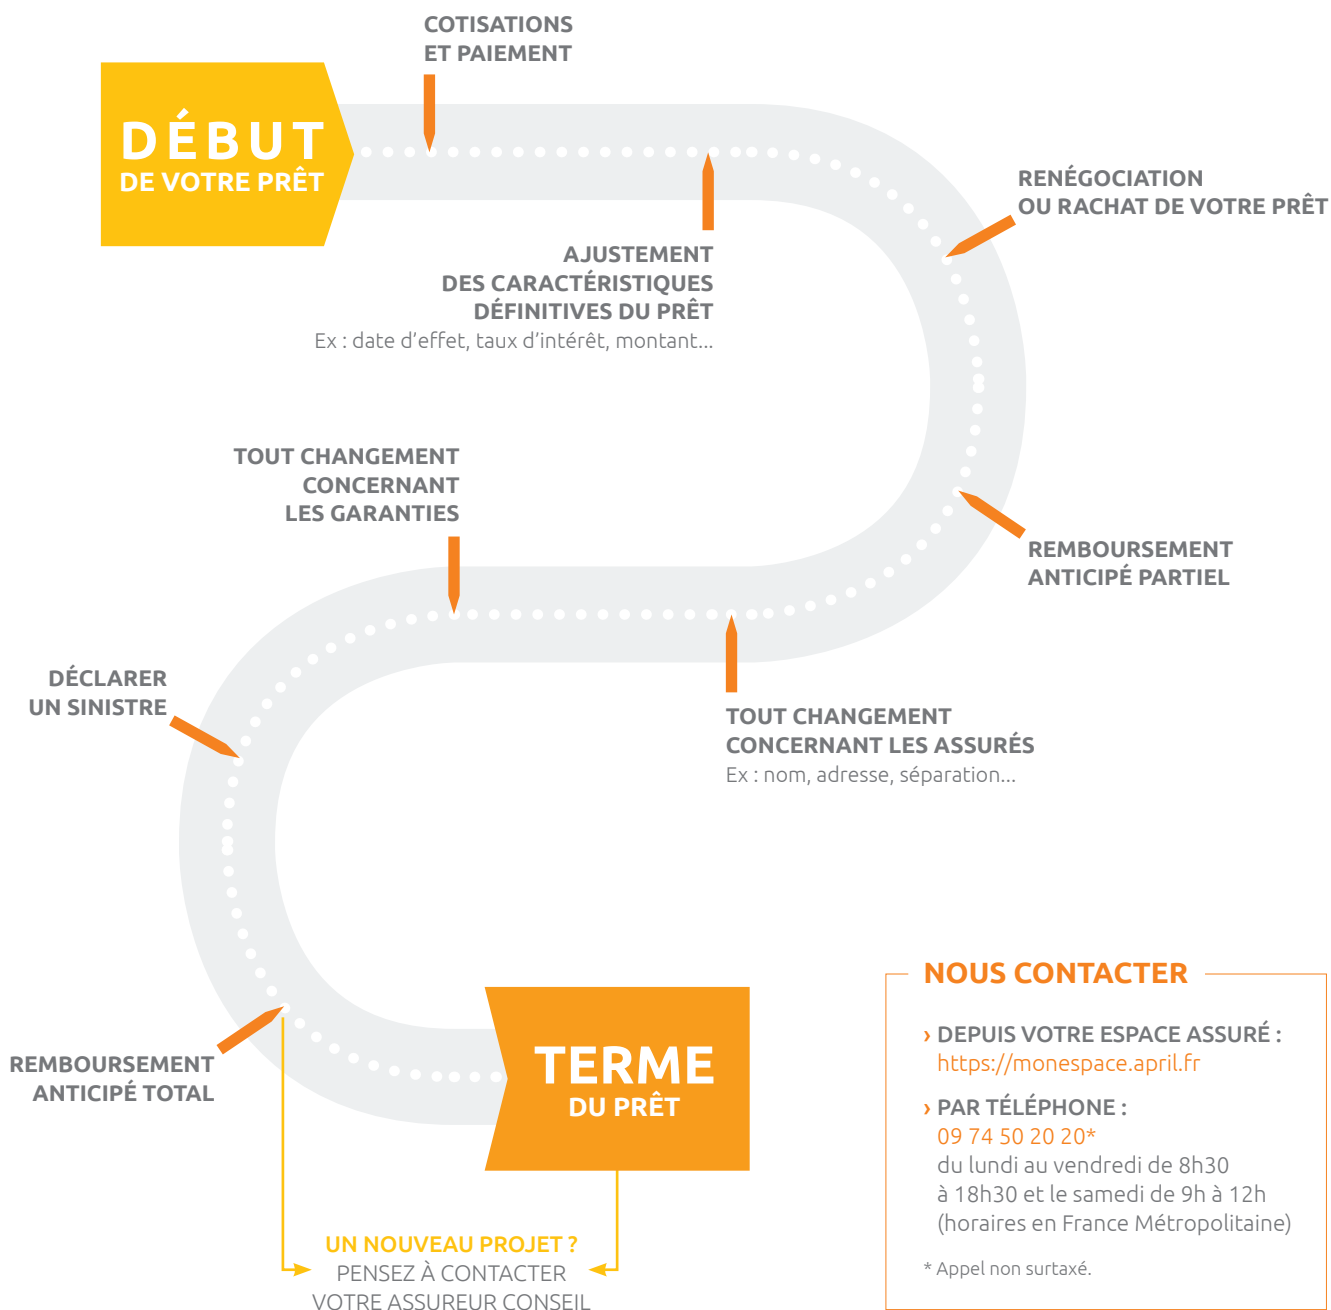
COTISATIONS
ET PAIEMENT

DÉBUT
DE VOTRE PRÊT

RENÉGOCIATION
OU RACHAT DE VOTRE PRÊT

AJUSTEMENT
DES CARACTÉRISTIQUES
DÉFINITIVES DU PRÊT
Ex : date d'effet, taux d'intérêt, montant...

TOUT CHANGEMENT
CONCERNANT
LES GARANTIES

REMBOURSEMENT
ANTICIPÉ PARTIEL

DÉCLARER
UN SINISTRE

TOUT CHANGEMENT
CONCERNANT LES ASSURÉS
Ex : nom, adresse, séparation...

NOUS CONTACTER

› DEPUIS VOTRE ESPACE ASSURÉ :
https://monespace.april.fr

› PAR TÉLÉPHONE :
09 74 50 20 20*
du lundi au vendredi de 8h30 à 18h30 et le samedi de 9h à 12h (horaires en France Métropolitaine)

* Appel non surtaxé.

REMBOURSEMENT
ANTICIPÉ TOTAL

TERME
DU PRÊT

UN NOUVEAU PROJET ?
PENSEZ À CONTACTER
VOTRE ASSUREUR CONSEIL